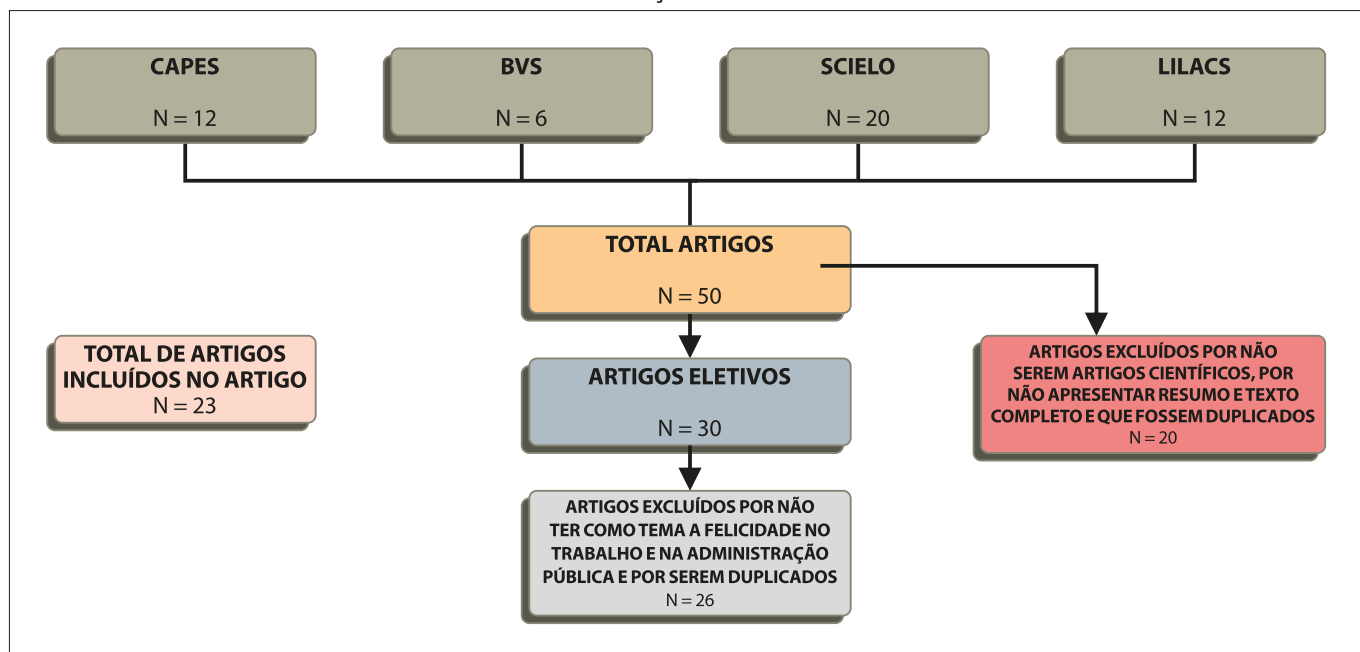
CAPES
N = 12

BVS
N = 6

SCIELO
N = 20

LILACS
N = 12

TOTAL ARTIGOS
N = 50

TOTAL DE ARTIGOS INCLUÍDOS NO ARTIGO
N = 23

ARTIGOS ELETIVOS
N = 30

ARTIGOS EXCLUÍDOS POR NÃO SEREM ARTIGOS CIENTÍFICOS, POR NÃO APRESENTAR RESUMO E TEXTO COMPLETO E QUE FOSSEM DUPLICADOS
N = 20

ARTIGOS EXCLUÍDOS POR NÃO TER COMO TEMA A FELICIDADE NO TRABALHO E NA ADMINISTRAÇÃO PÚBLICA E POR SEREM DUPLICADOS
N = 26